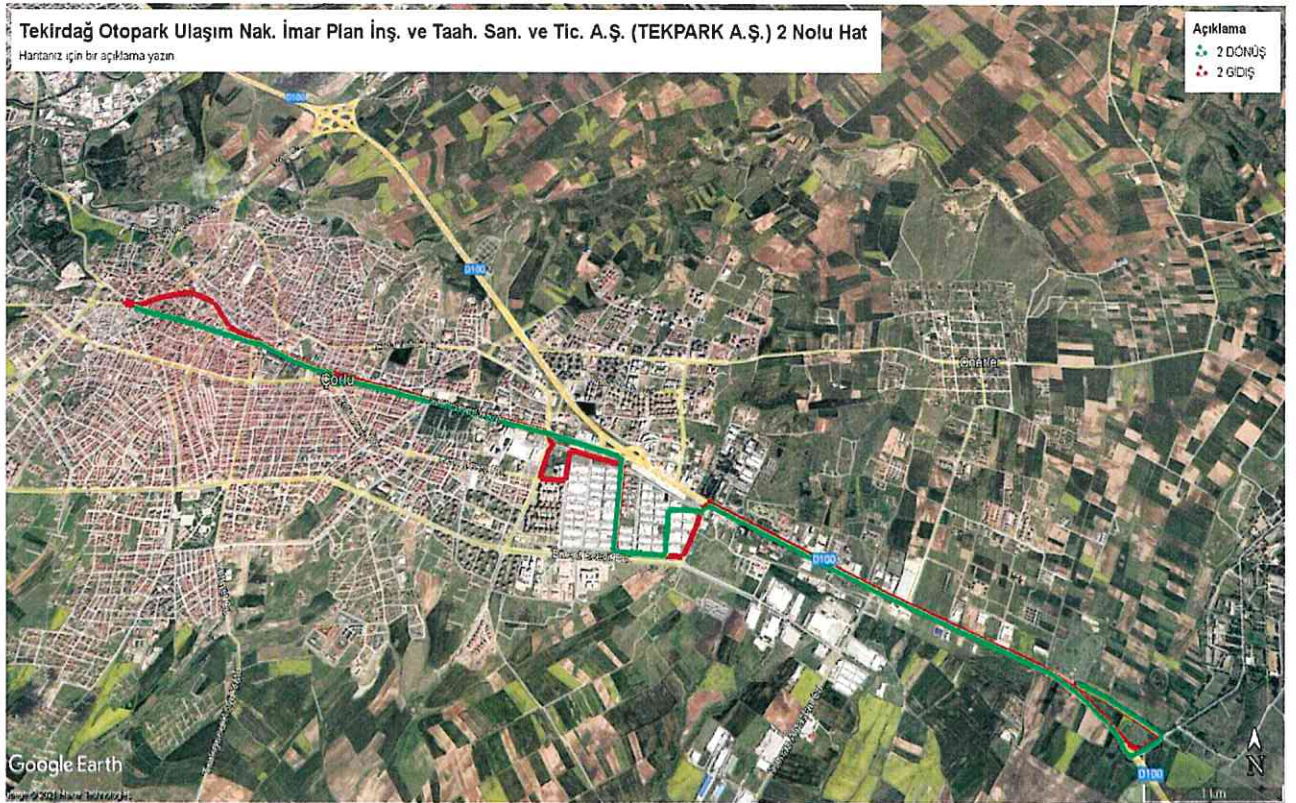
Tekirdağ Otopark Ulaşım Nak. İmar Plan İnş. ve Taah. San. ve Tic. A.Ş. (TEKPARK A.Ş.) 2 Nolu Hat
Haritanız için bir açıklama yazın

Açıklama
2 DÖNÜŞ
2 GİDİŞ

D100
D100
Çorlu
Çorlu
D100
D100

Google Earth
Image © 2021 Maxar Technologies
1 km
N